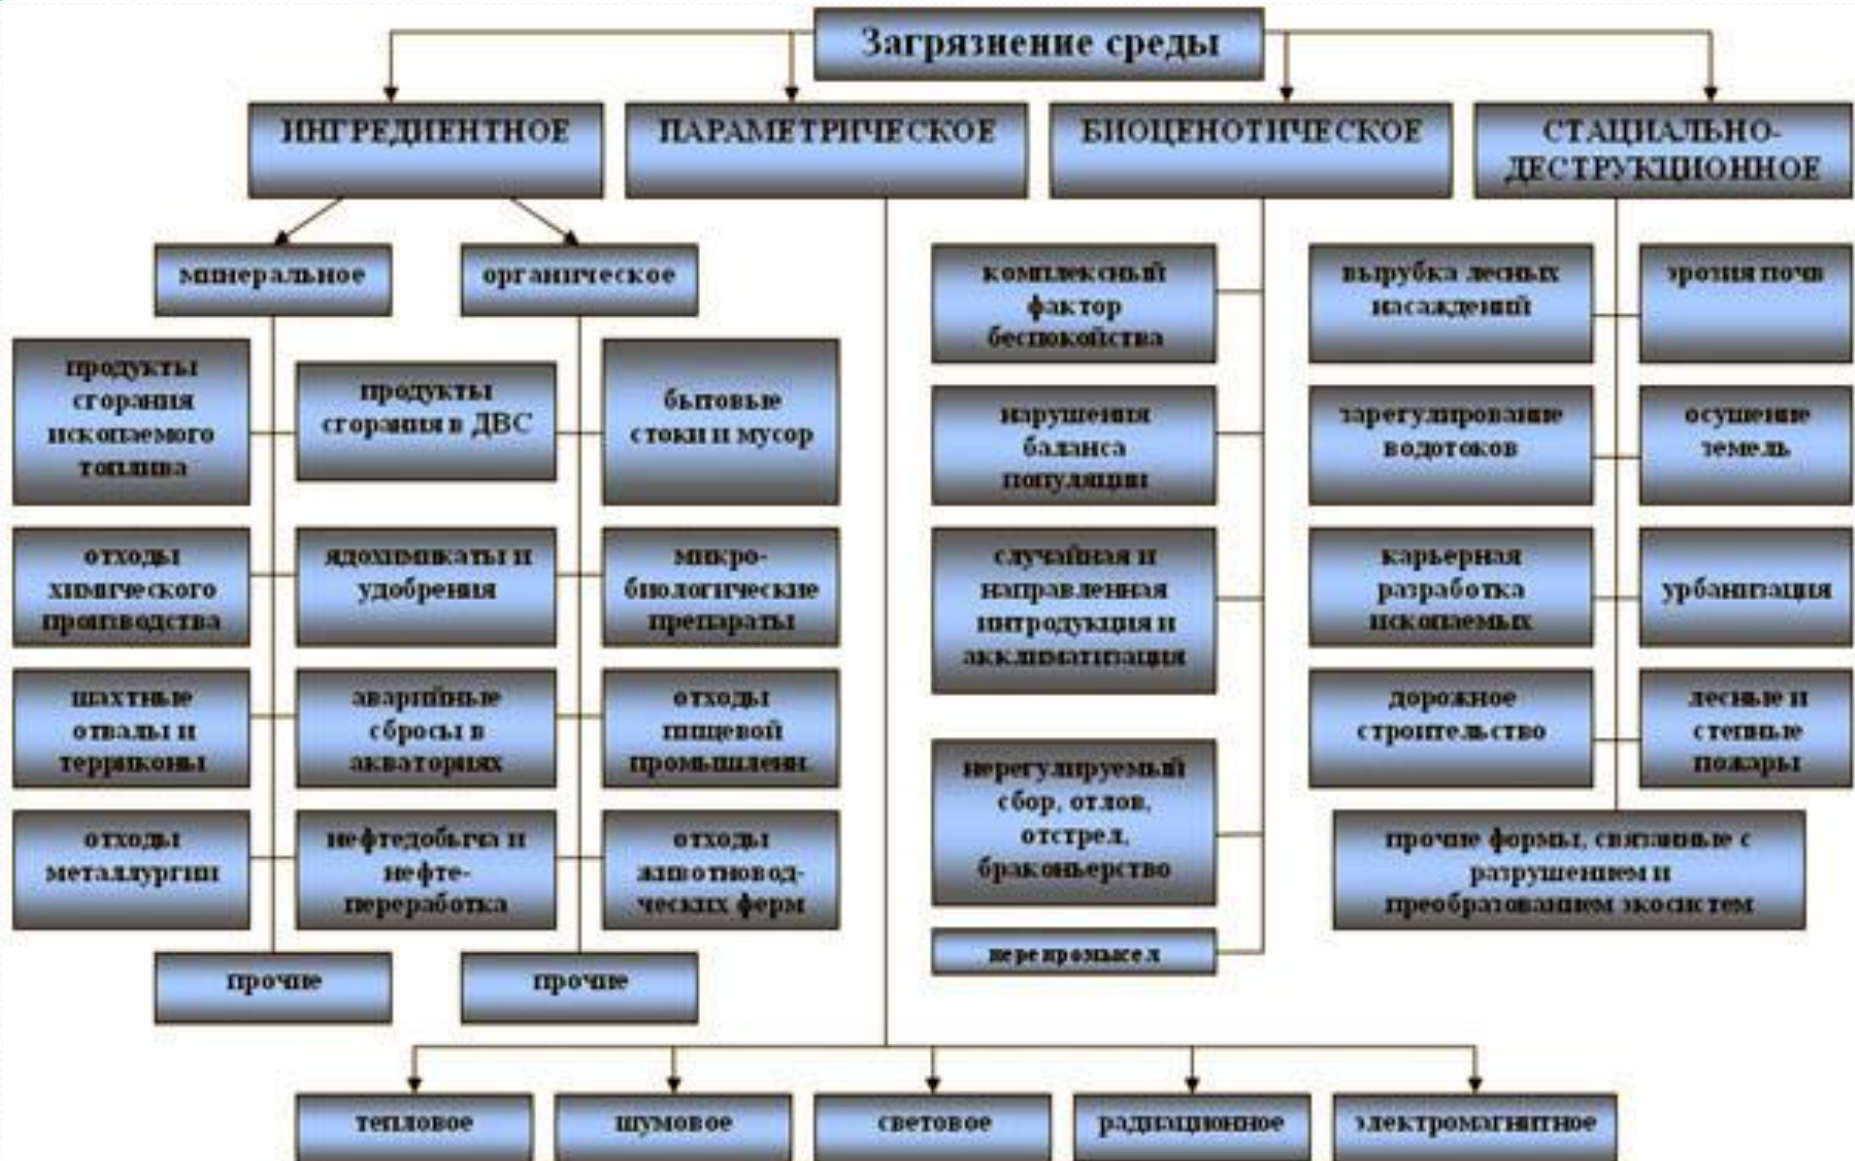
Загрязнение среды

ИНГРЕДИЕНТНОЕ

ПАРАМЕТРИЧЕСКОЕ

БИОЦЕНОТИЧЕСКОЕ

СТАЦИАЛЬНО-ДЕСТРУКЦИОННОЕ

минеральное

органическое

продукты сгорания ископаемого топлива

продукты сгорания в ДВС

бытовые стоки и мусор

отходы химического производства

ядохимикаты и удобрения

микро-биологические препараты

шахтные отвалы и терриконы

аварийные сбросы в акваториях

отходы пищевой промышлен.

отходы металлургии

нефтедобыча и нефте-переработка

отходы животновод-ческих ферм

прочие

прочие

комплексный фактор беспокойства

нарушения баланса популяции

случайная и направленная интродукция и акклиматизация

нерегулируемый сбор, отлов, отстрел, браконьерство

перепромысел

вырубка лесных насаждений

эрозия почв

зарегулирование водотоков

осушение земель

карьерная разработка ископаемых

урбанизация

дорожное строительство

лесные и степные пожары

прочие формы, связанные с разрушением и преобразованием экосистем

тепловое

шумовое

световое

радиационное

электромагнитное